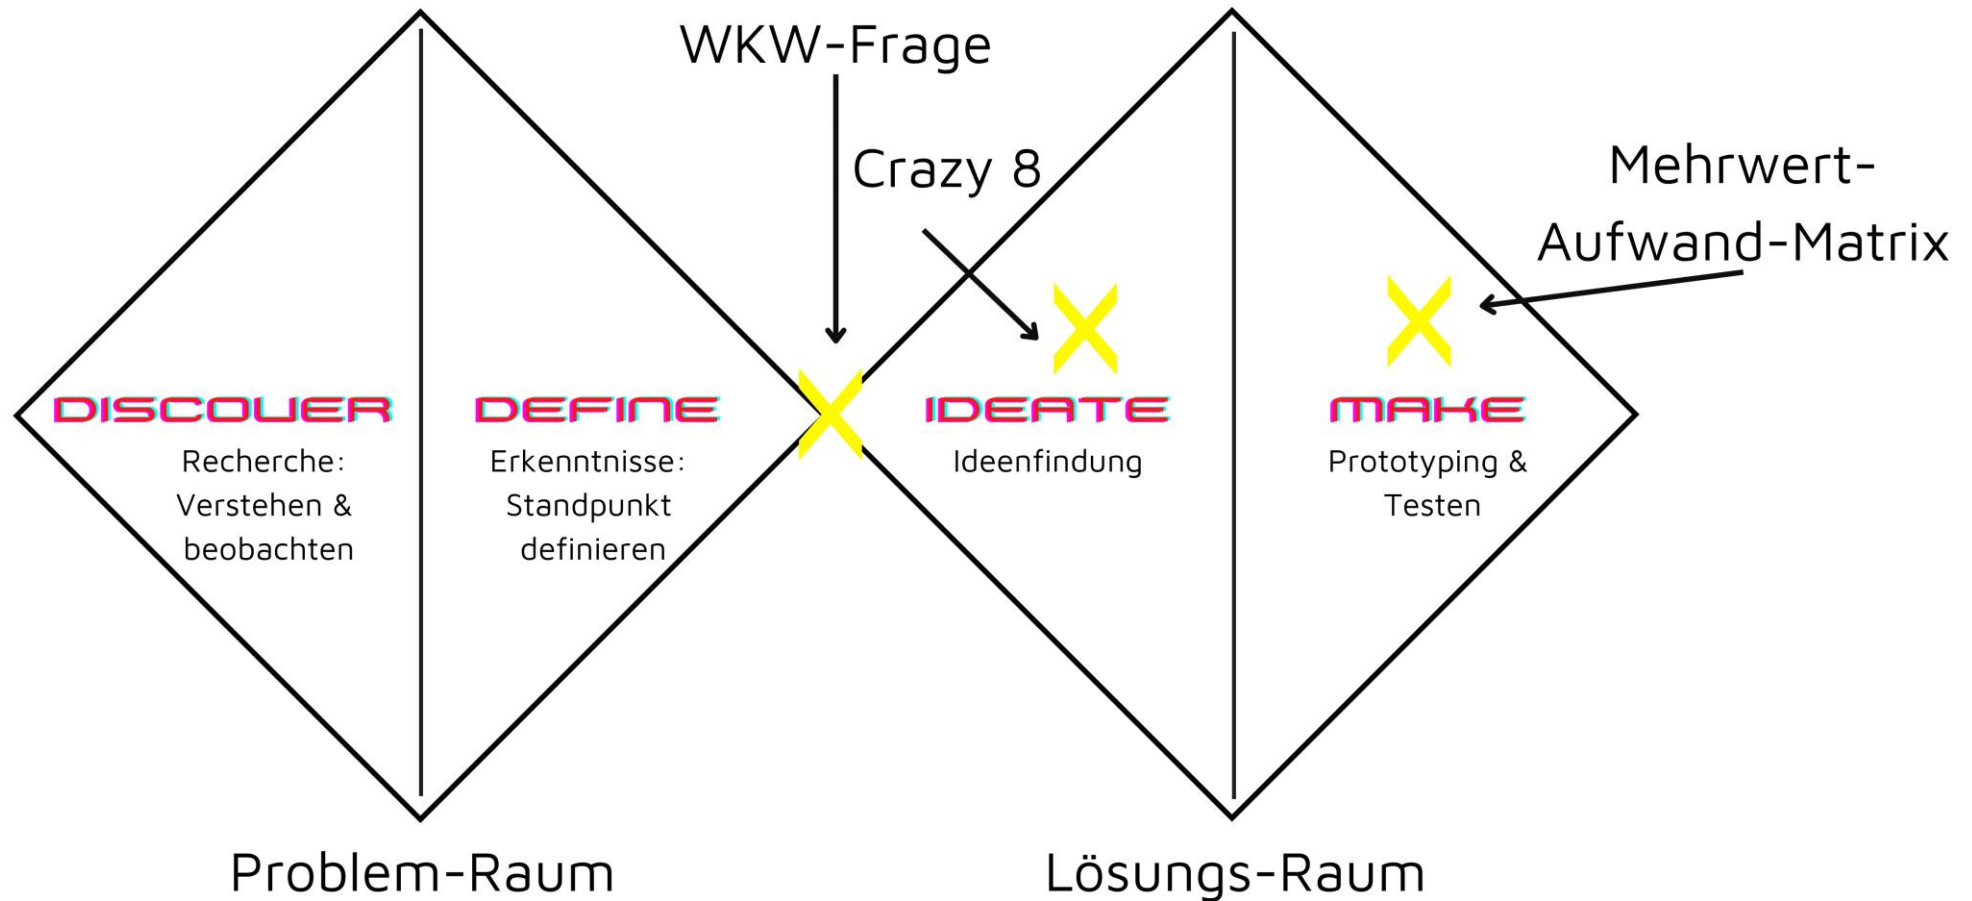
WKW-Frage

Crazy 8

Mehrwert-Aufwand-Matrix

DISCOVER
Recherche: Verstehen & beobachten

DEFINE
Erkenntnisse: Standpunkt definieren

IDEATE
Ideenfindung

MAKE
Prototyping & Testen

Problem-Raum

Lösungs-Raum